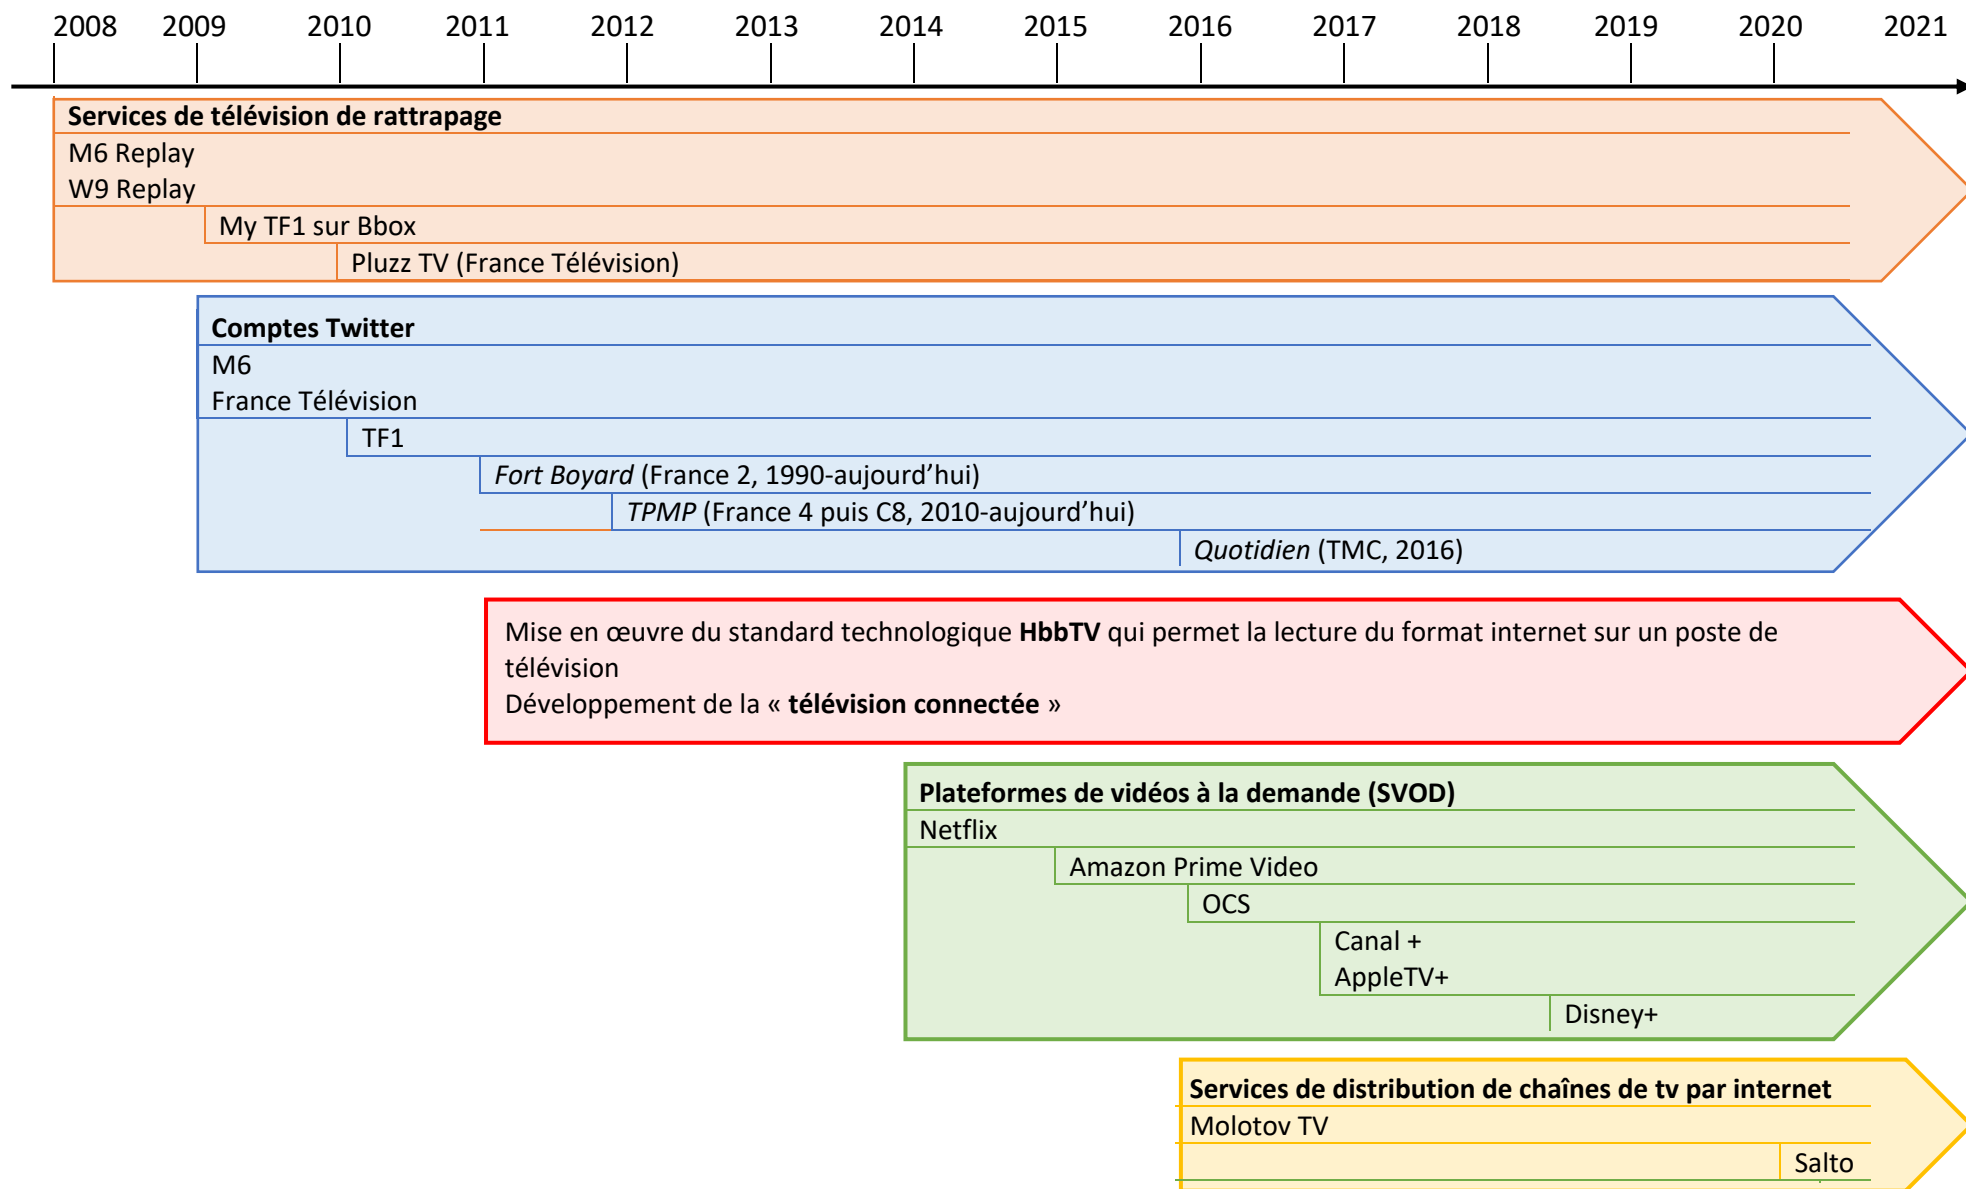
2008 2009 2010 2011 2012 2013 2014 2015 2016 2017 2018 2019 2020 2021

**Services de télévision de rattrapage**
M6 Replay
W9 Replay
My TF1 sur Bbox
Pluzz TV (France Télévision)

**Comptes Twitter**
M6
France Télévision
TF1
*Fort Boyard* (France 2, 1990-aujourd'hui)
*TPMP* (France 4 puis C8, 2010-aujourd'hui)
*Quotidien* (TMC, 2016)

Mise en œuvre du standard technologique **HbbTV** qui permet la lecture du format internet sur un poste de télévision
Développement de la « **télévision connectée** »

**Plateformes de vidéos à la demande (SVOD)**
Netflix
Amazon Prime Video
OCS
Canal +
AppleTV+
Disney+

**Services de distribution de chaînes de tv par internet**
Molotov TV
Salto